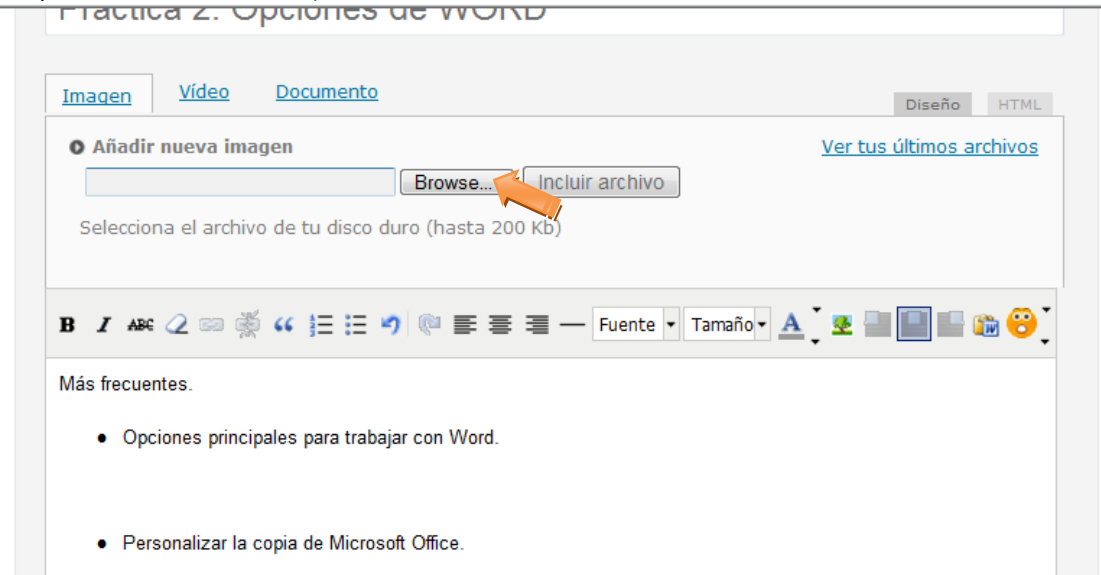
Práctica 2. Opciones de WORD

Imagen Vídeo Documento

Diseño HTML

Añadir nueva imagen

Ver tus últimos archivos

Browse... Incluir archivo

Selecciona el archivo de tu disco duro (hasta 200 Kb)

B I ABC “ Fuente Tamaño A

Más frecuentes.

- Opciones principales para trabajar con Word.

- Personalizar la copia de Microsoft Office.